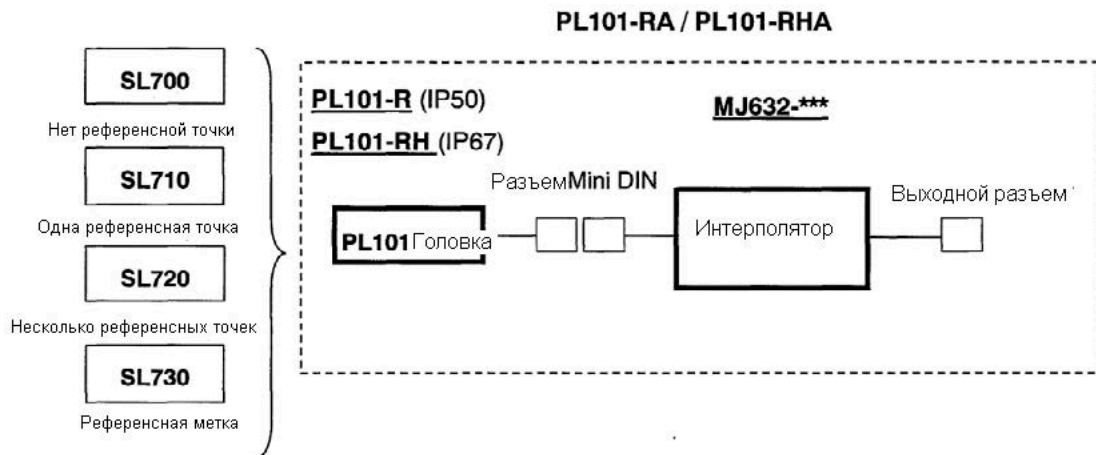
PL101-RA / PL101-RHA

SL700

Нет референсной точки

SL710

Одна референсная точка

SL720

Несколько референсных точек

SL730

Референсная метка

PL101-R (IP50)

PL101-RH (IP67)

MJ632-***

РазъемMini DIN

PL101 Головка

Интерполятор

Выходной разъем